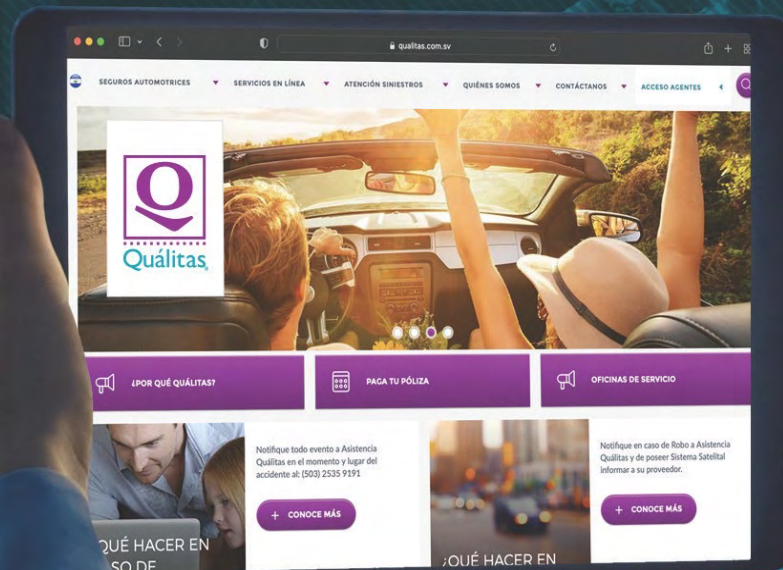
qualitas.com.sv

SEGUROS AUTOMOTRICES ▼ SERVICIOS EN LÍNEA ▼ ATENCIÓN SINIESTROS ▼ QUIÉNES SOMOS ▼ CONTÁCTANOS ▼ ACCESO AGENTES

Q
Quálitas

¿POR QUÉ QUÁLITAS?

PAGA TU PÓLIZA

OFICINAS DE SERVICIO

QUÉ HACER EN
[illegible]SO DE

Notifique todo evento a Asistencia Quálitas en el momento y lugar del accidente al: (503) 2535 9191

+ CONOCE MÁS

¿QUÉ HACER EN

Notifique en caso de Robo a Asistencia Quálitas y de poseer Sistema Satelital informar a su proveedor.

+ CONOCE MÁS